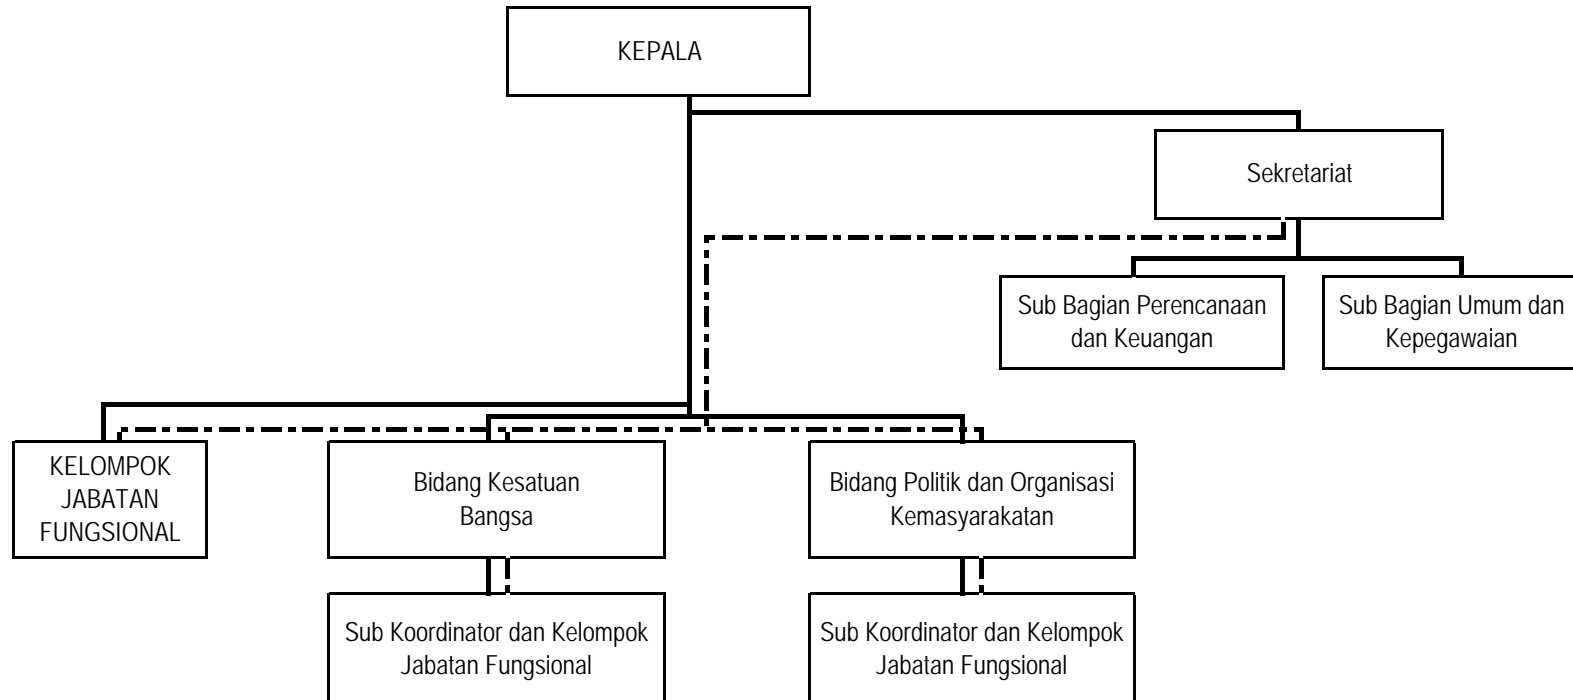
KEPALA

Sekretariat

Sub Bagian Perencanaan dan Keuangan

Sub Bagian Umum dan Kepegawaian

KELOMPOK JABATAN FUNGSIONAL

Bidang Kesatuan Bangsa

Bidang Politik dan Organisasi Kemasyarakatan

Sub Koordinator dan Kelompok Jabatan Fungsional

Sub Koordinator dan Kelompok Jabatan Fungsional